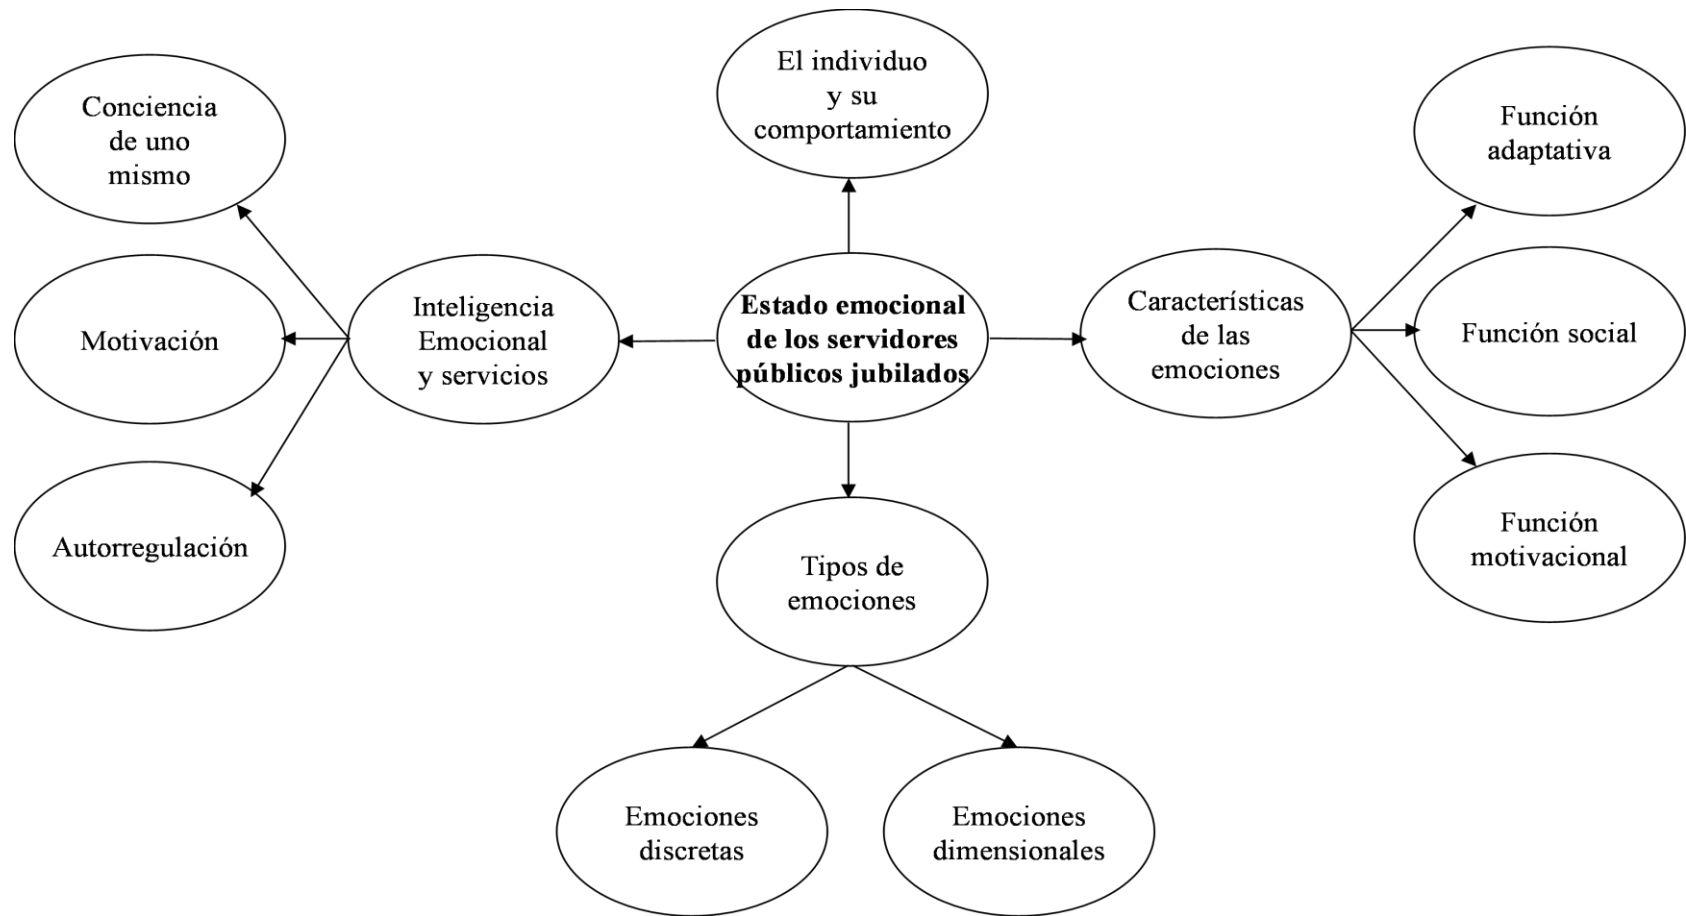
Conciencia de uno mismo

El individuo y su comportamiento

Función adaptativa

Motivación

Inteligencia Emocional y servicios

Estado emocional de los servidores públicos jubilados

Características de las emociones

Función social

Autorregulación

Tipos de emociones

Función motivacional

Emociones discretas

Emociones dimensionales